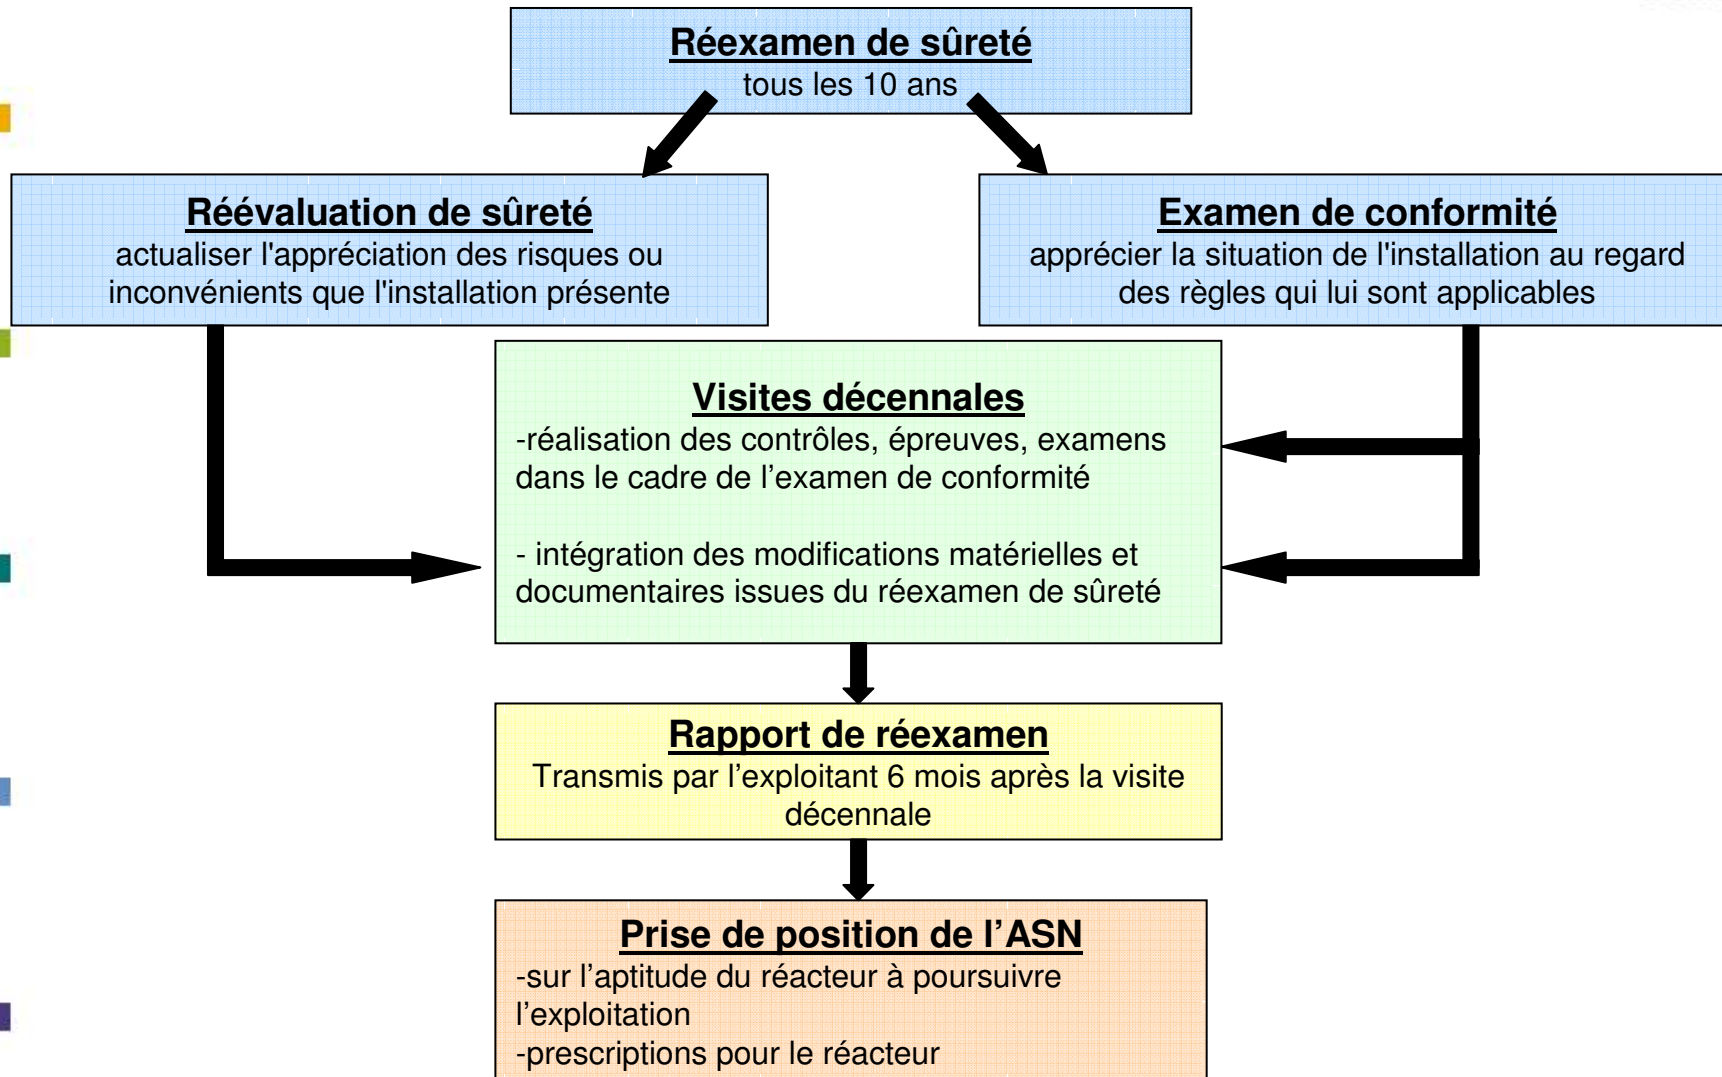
Réexamen de sûreté
tous les 10 ans

Réévaluation de sûreté
actualiser l'appréciation des risques ou inconvénients que l'installation présente

Examen de conformité
apprécier la situation de l'installation au regard des règles qui lui sont applicables

Visites décennales
-réalisation des contrôles, épreuves, examens dans le cadre de l’examen de conformité

- intégration des modifications matérielles et documentaires issues du réexamen de sûreté

Rapport de réexamen
Transmis par l’exploitant 6 mois après la visite décennale

Prise de position de l’ASN
-sur l’aptitude du réacteur à poursuivre l’exploitation
-prescriptions pour le réacteur